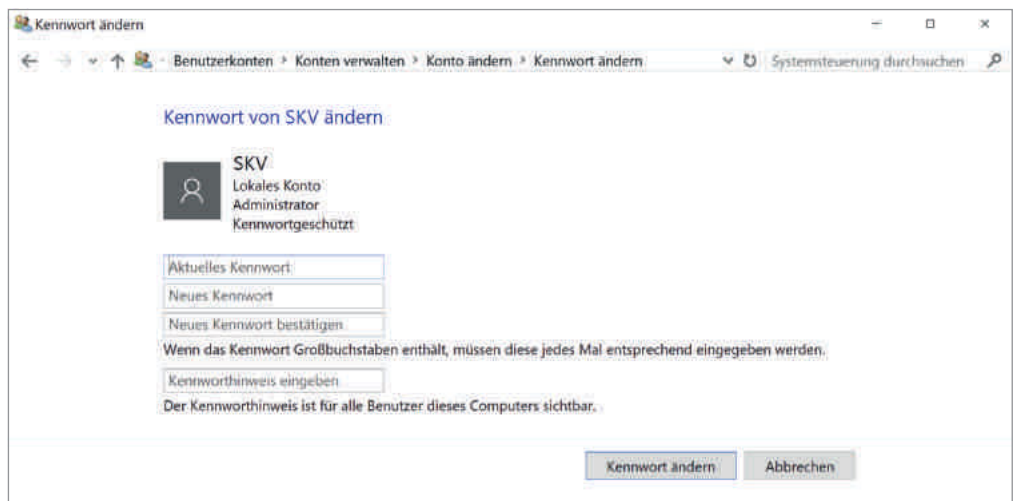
Kennwort ändern

Benutzerkonten > Konten verwalten > Konto ändern > Kennwort ändern

Systemsteuerung durchsuchen

Kennwort von SKV ändern

SKV
Lokales Konto
Administrator
Kennwortgeschützt

Aktuelles Kennwort

Neues Kennwort

Neues Kennwort bestätigen

Wenn das Kennwort Großbuchstaben enthält, müssen diese jedes Mal entsprechend eingegeben werden.

Kennworthinweis eingeben

Der Kennworthinweis ist für alle Benutzer dieses Computers sichtbar.

Kennwort ändern

Abbrechen